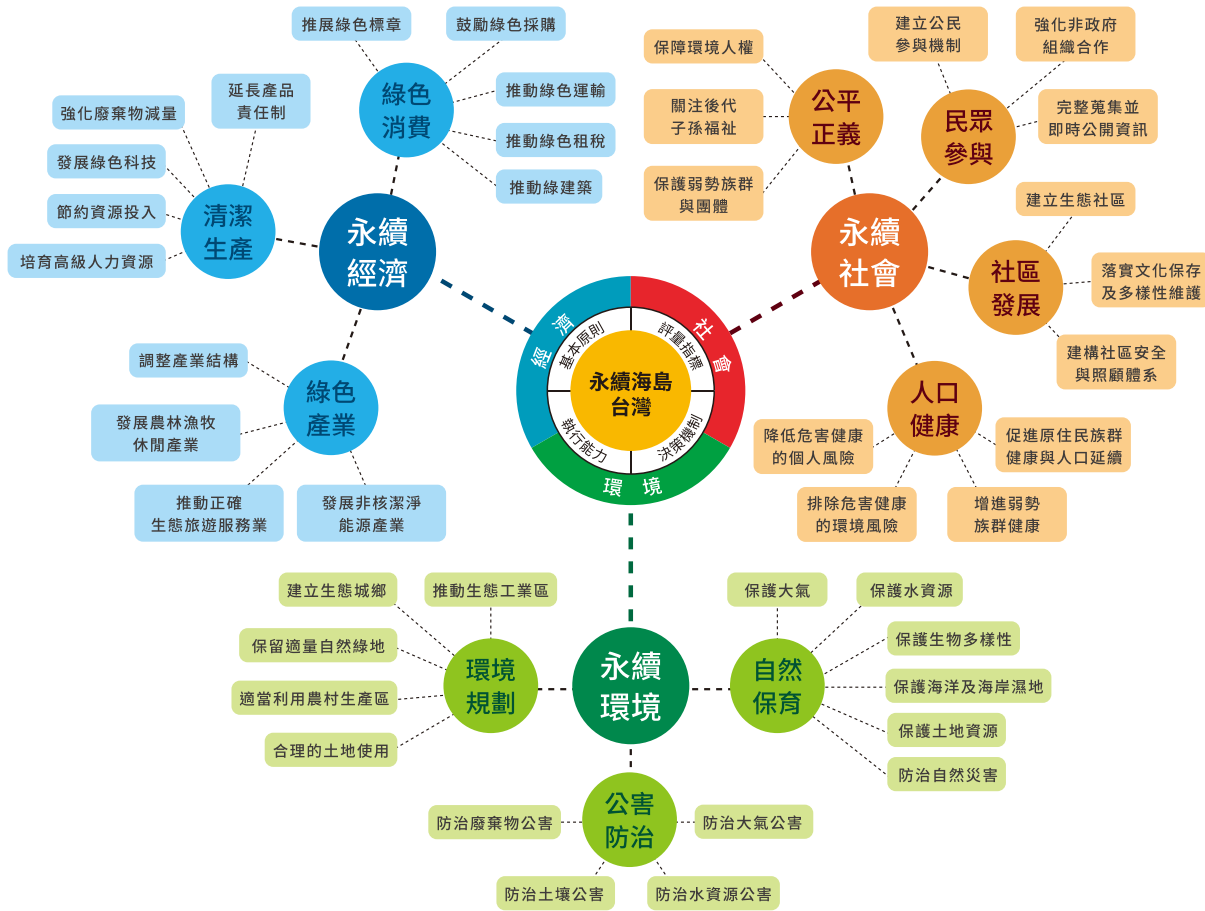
永續海島台灣

經濟
社會
環境
基本原則
評量指標
執行能力
決策機制

永續經濟

綠色消費
推展綠色標章
鼓勵綠色採購
推動綠色運輸
推動綠色租稅
推動綠建築

清潔生產
延長產品責任制
強化廢棄物減量
發展綠色科技
節約資源投入
培育高級人力資源

綠色產業
調整產業結構
發展農林漁牧休閒產業
推動正確生態旅遊服務業
發展非核潔淨能源產業

永續社會

公平正義
保障環境人權
關注後代子孫福祉
保護弱勢族群與團體

民眾參與
建立公民參與機制
強化非政府組織合作
完整蒐集並即時公開資訊

社區發展
建立生態社區
落實文化保存及多樣性維護
建構社區安全與照顧體系

人口健康
降低危害健康的個人風險
促進原住民族群健康與人口延續
排除危害健康的環境風險
增進弱勢族群健康

永續環境

環境規劃
建立生態城鄉
推動生態工業區
保留適量自然綠地
適當利用農村生產區
合理的土地使用

自然保育
保護大氣
保護水資源
保護生物多樣性
保護海洋及海岸濕地
保護土地資源
防治自然災害

公害防治
防治廢棄物公害
防治大氣公害
防治土壤公害
防治水資源公害